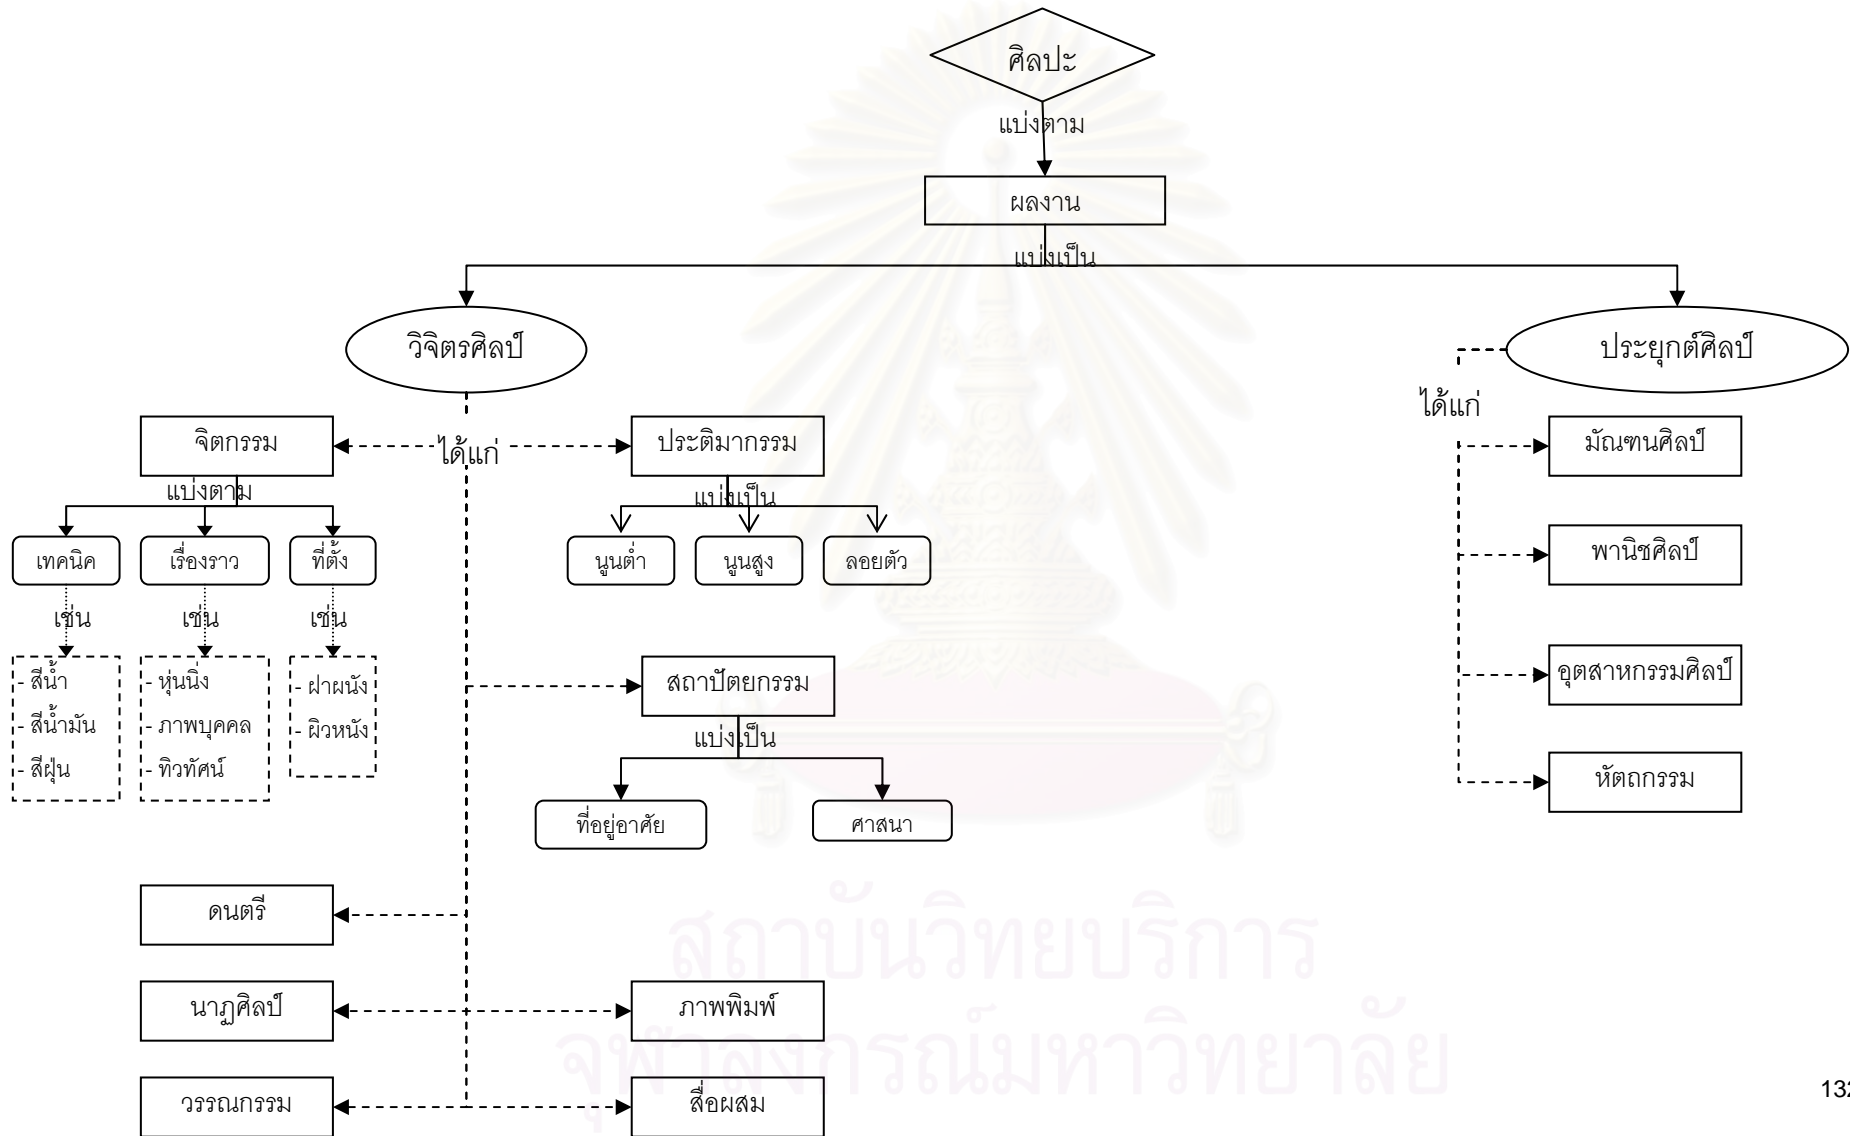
ศิลปะ

แบ่งตาม

ผลงาน

แบ่งเป็น

วิจิตรศิลป์

ประยุกต์ศิลป์

ได้แก่

จิตกรรม

ได้แก่

ประติมากรรม

มัณฑนศิลป์

แบ่งตาม

แบ่งเป็น

เทคนิค

เรื่องราว

ที่ตั้ง

นูนต่ำ

นูนสูง

ลอยตัว

พานิชศิลป์

เช่น

เช่น

เช่น

- สีน้ำ
- สีน้ำมัน
- สีฝุ่น

- หุ่นนิ่ง
- ภาพบุคคล
- ทิวทัศน์

- ฝาผนัง
- ผิวหนัง

สถาปัตยกรรม

อุตสาหกรรมศิลป์

แบ่งเป็น

หัตถกรรม

ที่อยู่อาศัย

ศาสนา

ดนตรี

นาฏศิลป์

ภาพพิมพ์

วรรณกรรม

สื่อผสม

สถาบันวิทยบริการ
จุฬาลงกรณ์มหาวิทยาลัย

132